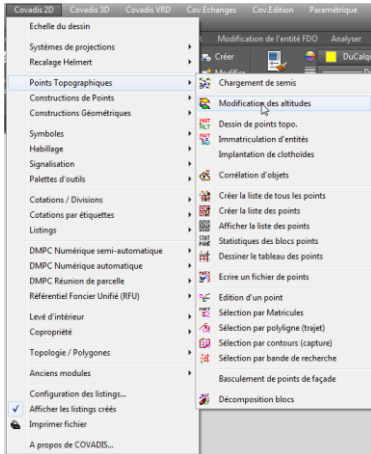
Covadis 2D Covadis 3D Covadis VRD Cov.Echanges Cov.Edition Paramétrique

Modification de l'entité FDO Analyser

Créer

DuCalq

Echelle du dessin

Systèmes de projections
Recalage Helmert

Points Topographiques
Constructions de Points
Constructions Géométriques

Symboles
Habillage
Signalisation
Palettes d'outils

Cotations / Divisions
Cotations par étiquettes
Listings

DMPC Numérique semi-automatique
DMPC Numérique automatique
DMPC Réunion de parcelle
Référentiel Foncier Unifié (RFU)

Levé d'intérieur
Copropriété

Topologie / Polygones

Anciens modules

Configuration des listings...
Afficher les listings créés
Imprimer fichier

A propos de COVADIS...

Chargement de semis

Modification des altitudes

Dessin de points topo.
Immatriculation d'entités
Implantation de clothoïdes

Corrélation d'objets

Créer la liste de tous les points
Créer la liste des points
Afficher la liste des points
Statistiques des blocs points
Dessiner le tableau des points

Ecrire un fichier de points

Edition d'un point
Sélection par Matricules
Sélection par polyligne (trajet)
Sélection par contours (capture)
Sélection par bande de recherche

Basculement de points de façade

Décomposition blocs